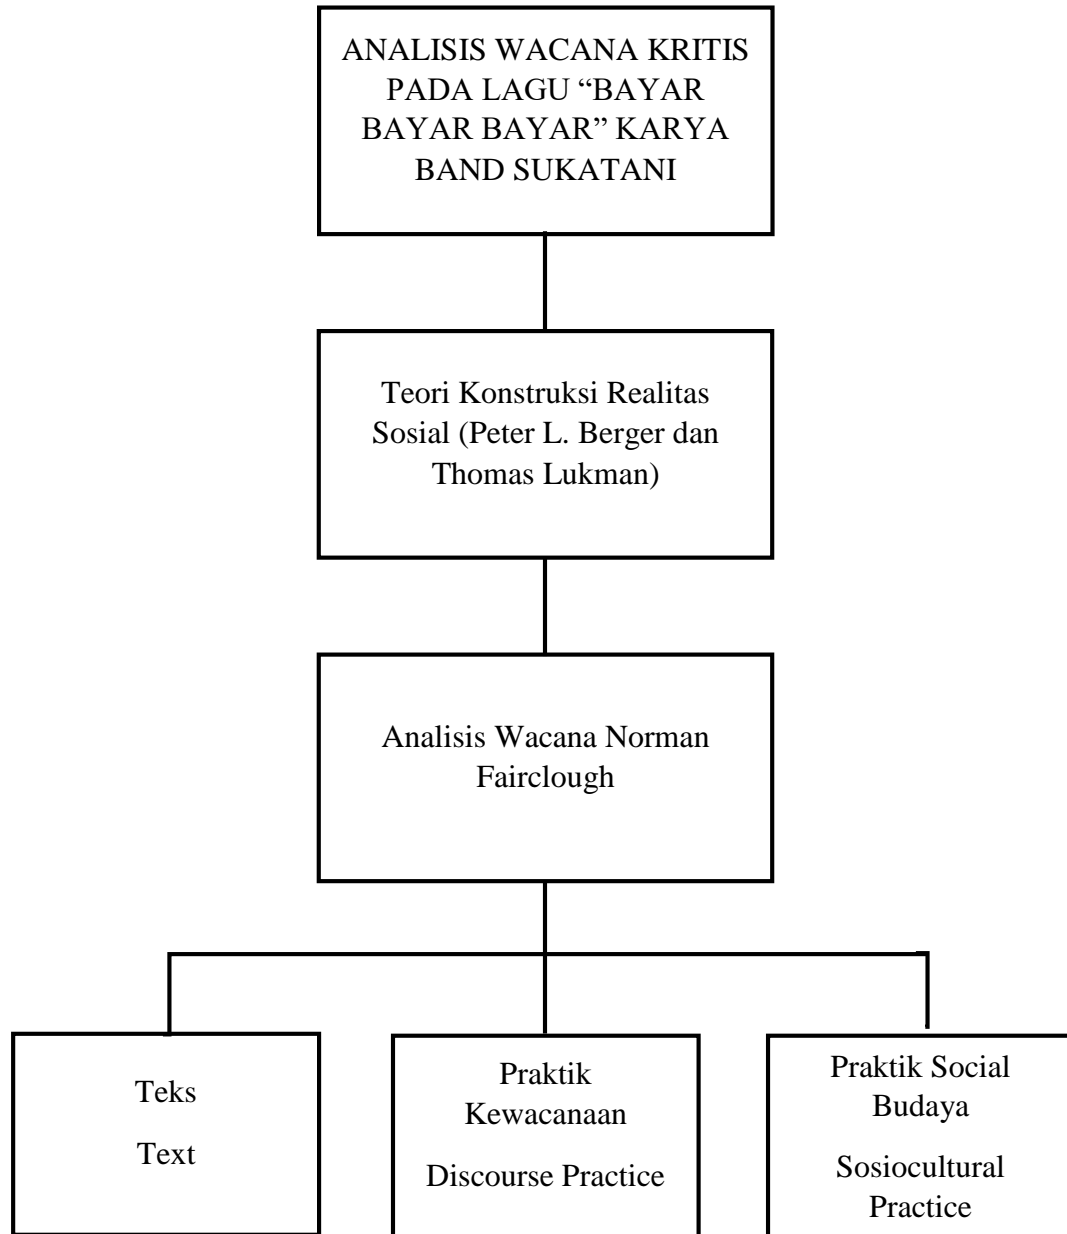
ANALISIS WACANA KRITIS PADA LAGU “BAYAR BAYAR BAYAR” KARYA BAND SUKATANI

Teori Konstruksi Realitas Sosial (Peter L. Berger dan Thomas Lukman)

Analisis Wacana Norman Fairclough

Teks

Text

Praktik Kewacanaan

Discourse Practice

Praktik Social Budaya

Sosiocultural Practice